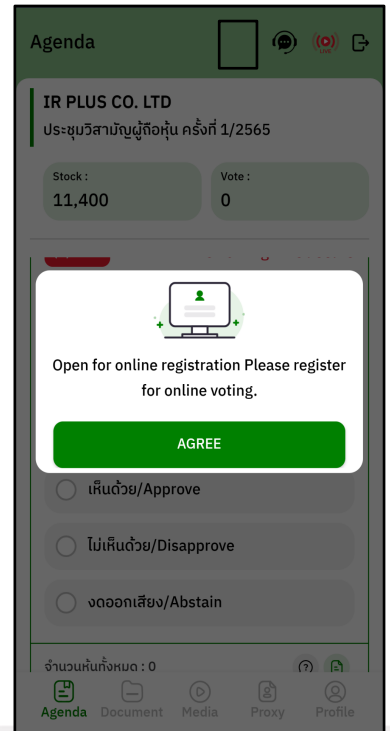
Agenda

LIVE

IR PLUS CO. LTD
ประชุมวิสามัญผู้ถือหุ้น ครั้งที่ 1/2565

Stock :
11,400

Vote :
0

Open for online registration Please register for online voting.

AGREE

เห็นด้วย/Approve

ไม่เห็นด้วย/Disapprove

งดออกเสียง/Abstain

จำนวนหุ้นทั้งหมด : 0

Agenda Document Media Proxy Profile